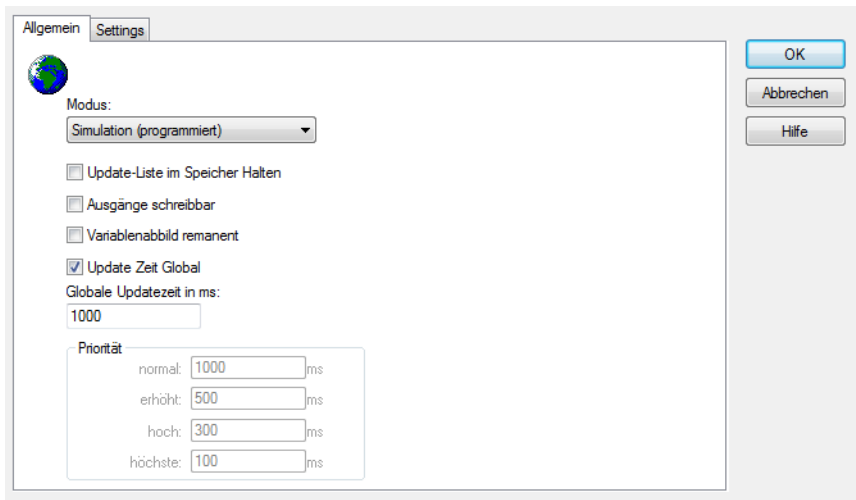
Allgemein | Settings

Modus:
Simulation (programmiert)

Update-Liste im Speicher Halten

Ausgänge schreibbar

Variablenabbild remanent

Update Zeit Global

Globale Updatezeit in ms:
1000

Priorität
normal: 1000 ms
erhöht: 500 ms
hoch: 300 ms
höchste: 100 ms

OK
Abbrechen
Hilfe